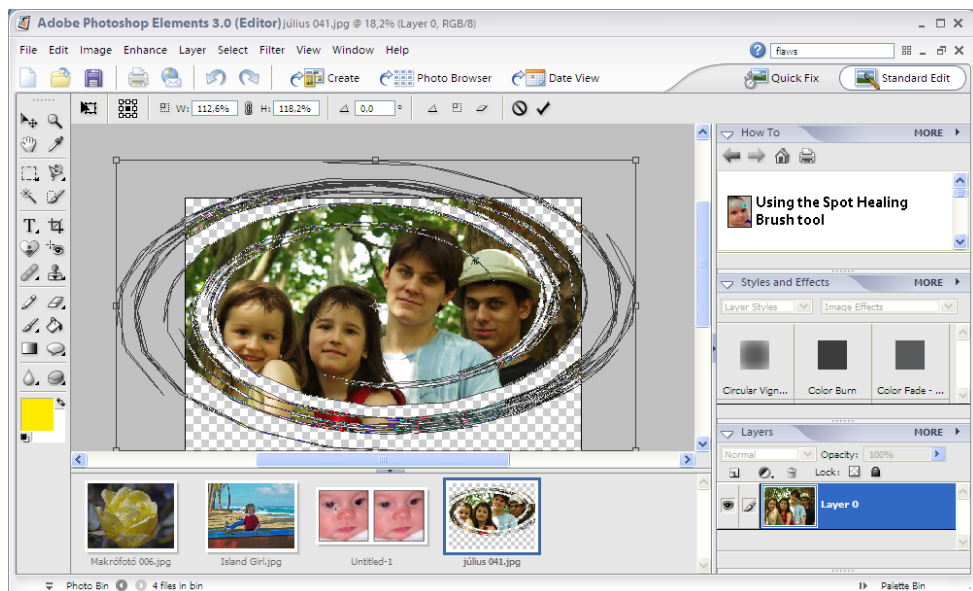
Adobe Photoshop Elements 3.0 (Editor) július 041.jpg @ 18,2% (Layer 0, RGB/8)

File Edit Image Enhance Layer Select Filter View Window Help

flaws

Create Photo Browser Date View

Quick Fix Standard Edit

W: 112,6% H: 118,2% 0,0 °

How To MORE

Using the Spot Healing Brush tool

Styles and Effects MORE

Layer Styles Image Effects

Circular Vign... Color Burn Color Fade - ...

Layers MORE

Normal Opacity: 100%

Lock:

Layer 0

Makrófotó 006.jpg Island Girl.jpg Untitled-1 július 041.jpg

Photo Bin 4 files in bin

Palette Bin